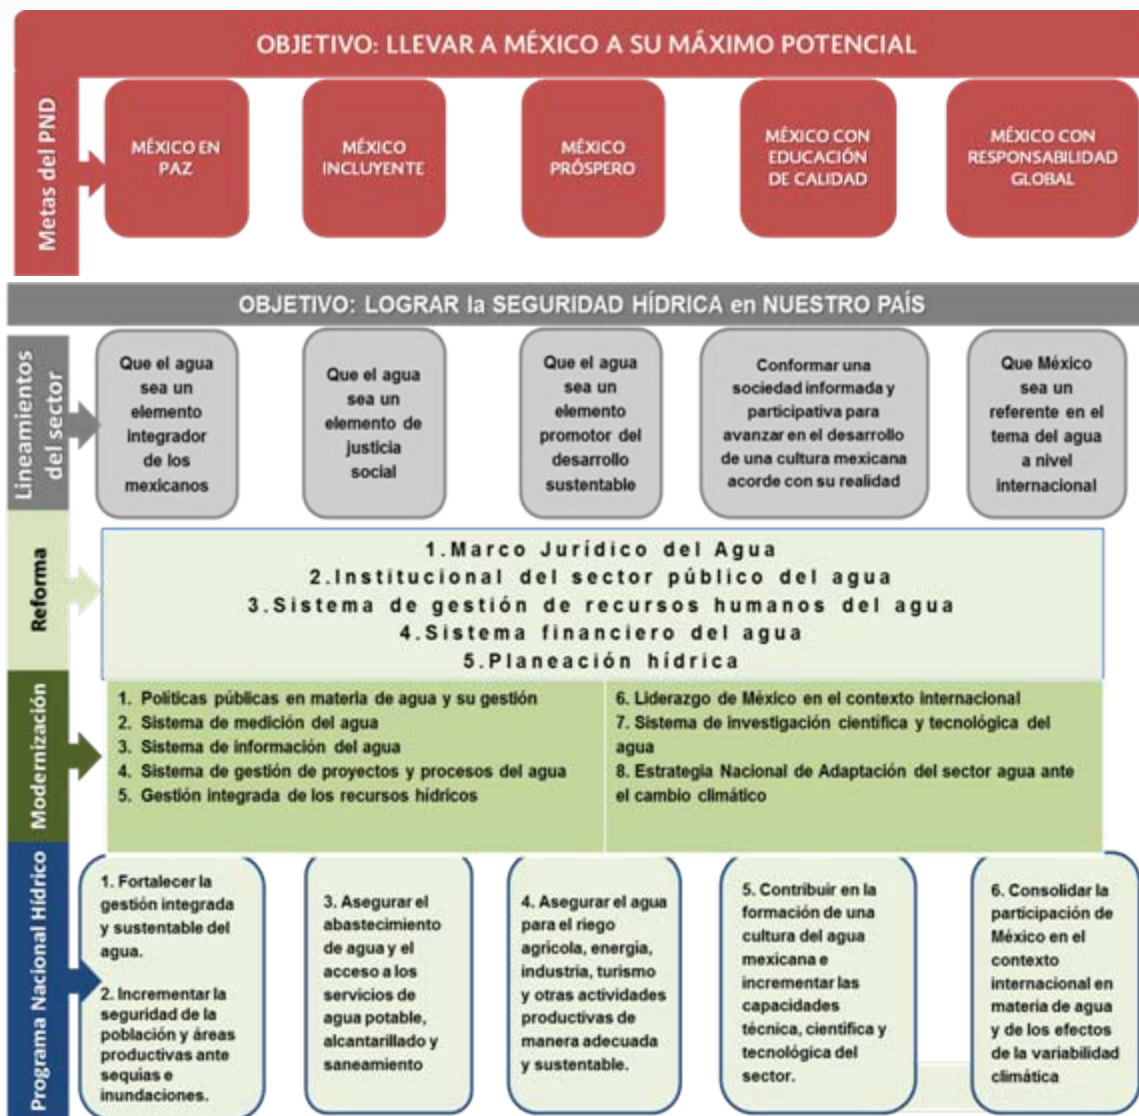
OBJETIVO: LLEVAR A MÉXICO A SU MÁXIMO POTENCIAL

Metas del PND

MÉXICO EN PAZ

MÉXICO INCLUYENTE

MÉXICO PRÓSPERO

MÉXICO CON EDUCACIÓN DE CALIDAD

MÉXICO CON RESPONSABILIDAD GLOBAL

OBJETIVO: LOGRAR la SEGURIDAD HÍDRICA en NUESTRO PAÍS

Lineamientos del sector

Que el agua sea un elemento integrador de los mexicanos

Que el agua sea un elemento de justicia social

Que el agua sea un elemento promotor del desarrollo sustentable

Conformar una sociedad informada y participativa para avanzar en el desarrollo de una cultura mexicana acorde con su realidad

Que México sea un referente en el tema del agua a nivel internacional

Reforma

1. Marco Jurídico del Agua
2. Institucional del sector público del agua
3. Sistema de gestión de recursos humanos del agua
4. Sistema financiero del agua
5. Planeación hídrica

Modernización

1. Políticas públicas en materia de agua y su gestión
2. Sistema de medición del agua
3. Sistema de información del agua
4. Sistema de gestión de proyectos y procesos del agua
5. Gestión integrada de los recursos hídricos

6. Liderazgo de México en el contexto internacional
7. Sistema de investigación científica y tecnológica del agua
8. Estrategia Nacional de Adaptación del sector agua ante el cambio climático

Programa Nacional Hídrico

1. Fortalecer la gestión integrada y sustentable del agua.

2. Incrementar la seguridad de la población y áreas productivas ante sequías e inundaciones.

3. Asegurar el abastecimiento de agua y el acceso a los servicios de agua potable, alcantarillado y saneamiento

4. Asegurar el agua para el riego agrícola, energía, industria, turismo y otras actividades productivas de manera adecuada y sustentable.

5. Contribuir en la formación de una cultura del agua mexicana e incrementar las capacidades técnica, científica y tecnológica del sector.

6. Consolidar la participación de México en el contexto internacional en materia de agua y de los efectos de la variabilidad climática